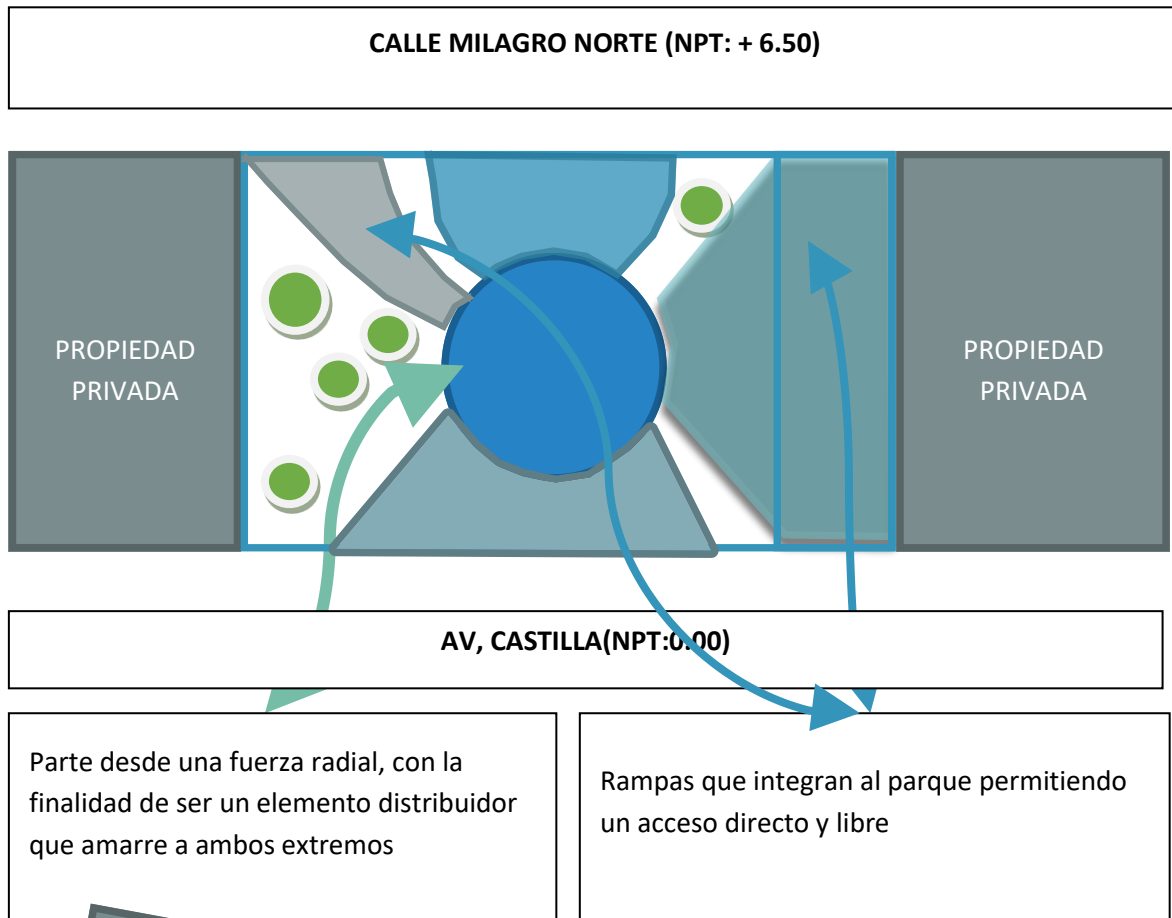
CALLE MILAGRO NORTE (NPT: + 6.50)

PROPIEDAD PRIVADA

PROPIEDAD PRIVADA

AV, CASTILLA(NPT:0.00)

Parte desde una fuerza radial, con la finalidad de ser un elemento distribuidor que amarre a ambos extremos

Rampas que integran al parque permitiendo un acceso directo y libre